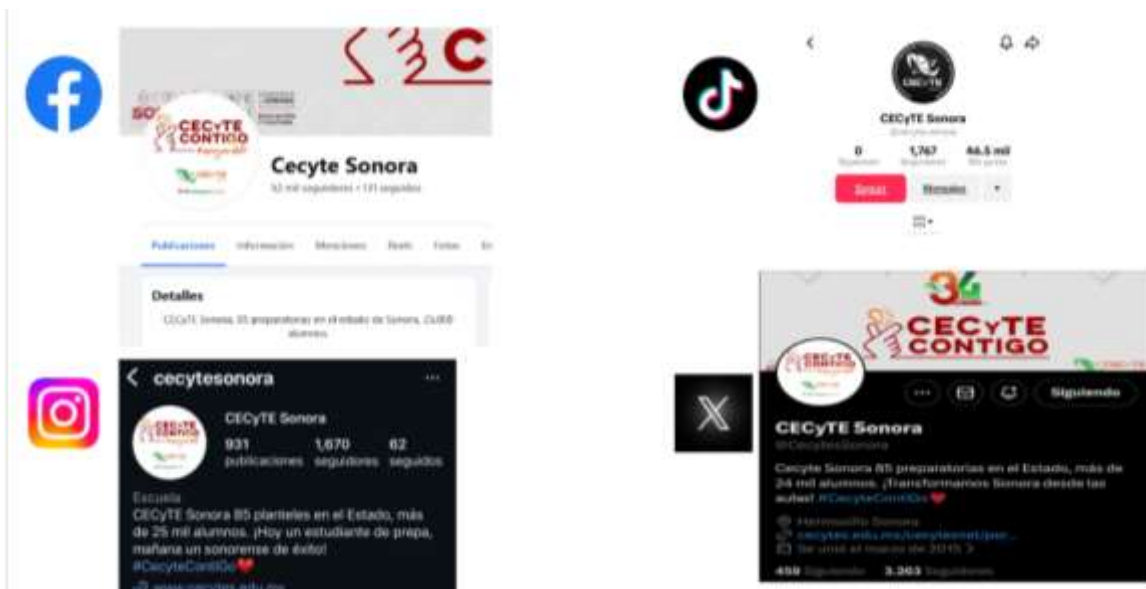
CECyTE CONTIGO

Cecyte Sonora

52 mil seguidores • 131 seguidos

Publicaciones Información Menciones Reels Fotos

Detalles

CECyTE Sonora, 85 preparatorias en el estado de Sonora, 25,000 alumnos.

CECyTE Sonora

0 1,767 46.5 mil

Seguir Mensaje

< cecytesonora

CECyTE Sonora

931 publicaciones 1,670 seguidores 62 seguidos

Escuela

CECyTE Sonora 85 planteles en el Estado, más de 25 mil alumnos. ¡Hoy un estudiante de prepa, mañana un sonorense de éxito! #CecyteContiGo❤️

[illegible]

34

CECyTE CONTIGO

Siguiendo

CECyTE Sonora

@CecyteSonora

Cecyte Sonora 85 preparatorias en el Estado, más de 24 mil alumnos. ¡Transformamos Sonora desde las aulas! #CecyteContiGo❤️

Hermosillo Sonora

cecytes.edu.mx/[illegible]

Se unió el marzo de 2015

459 Siguiendo 3,363 Seguidores